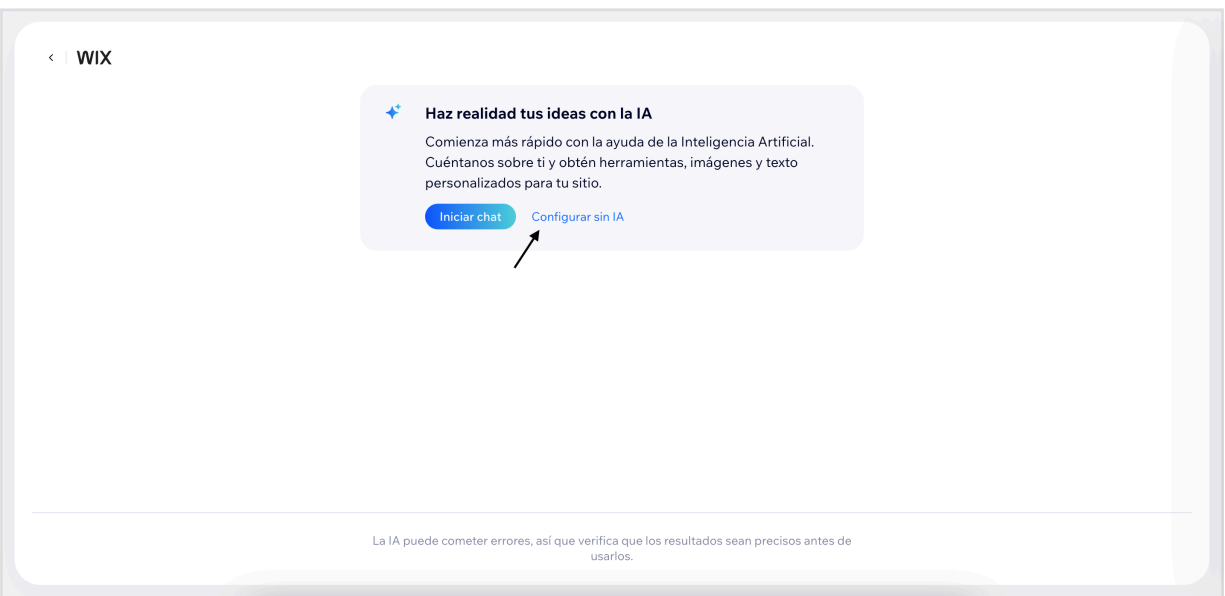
WIX

Haz realidad tus ideas con la IA

Comienza más rápido con la ayuda de la Inteligencia Artificial. Cuéntanos sobre ti y obtén herramientas, imágenes y texto personalizados para tu sitio.

Iniciar chat Configurar sin IA

La IA puede cometer errores, así que verifica que los resultados sean precisos antes de usarlos.